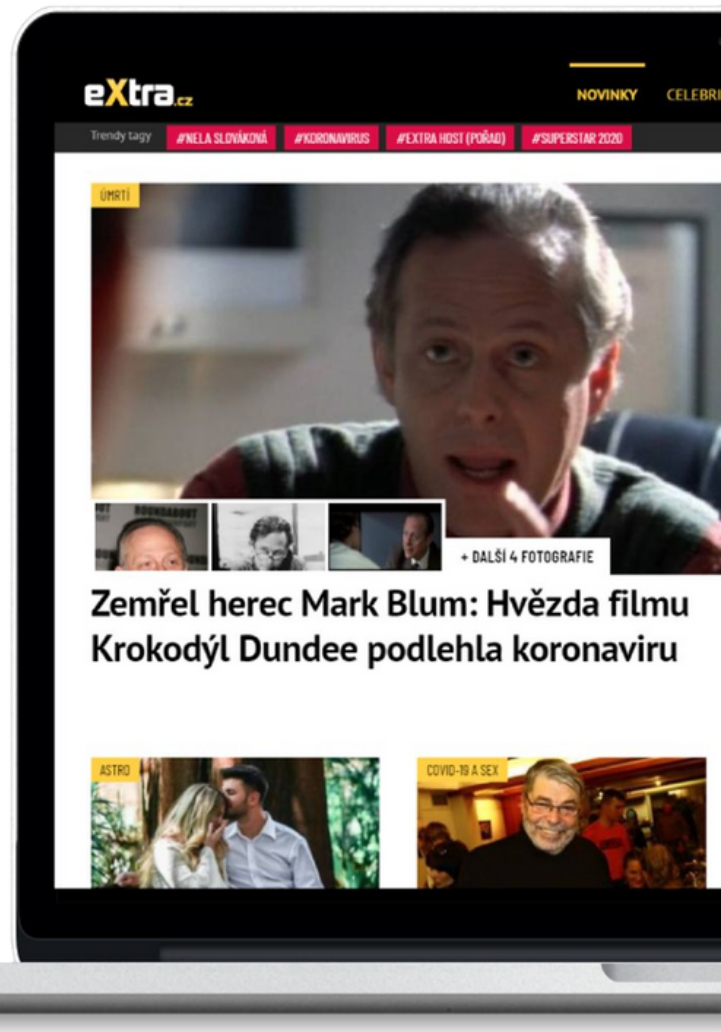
eXtra.cz

NOVINKY CELEBRI

Trendy tagy #NELA SLOVÁKOVÁ #KORONAVIRUS #EXTRA HOST (POŘAD) #SUPERSTAR 2020

ÚMRTÍ

+ DALŠÍ 4 FOTOGRAFIE

Zemřel herec Mark Blum: Hvězda filmu Krokodýl Dundee podlehla koronaviru

ASTRO

COVID-19 A SEX